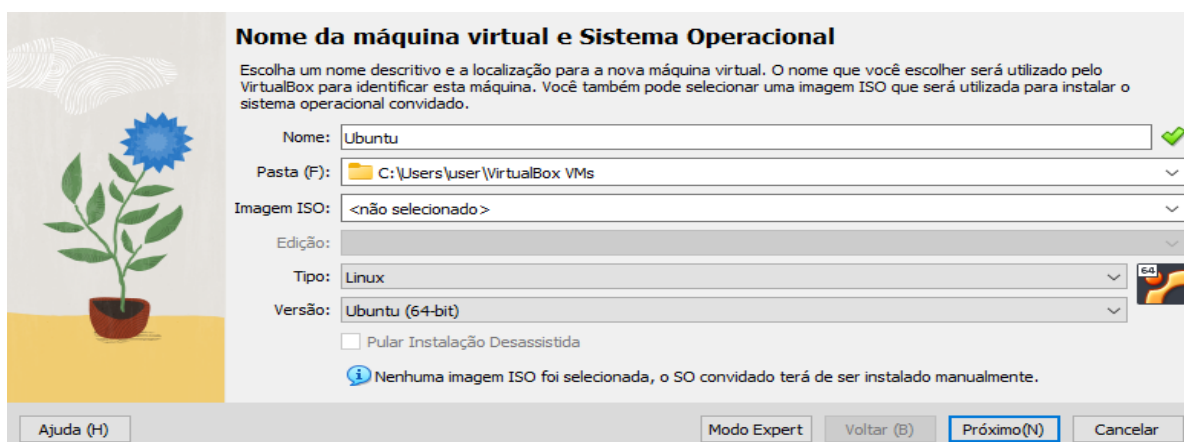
Nome da máquina virtual e Sistema Operacional

Escolha um nome descritivo e a localização para a nova máquina virtual. O nome que você escolher será utilizado pelo VirtualBox para identificar esta máquina. Você também pode selecionar uma imagem ISO que será utilizada para instalar o sistema operacional convidado.

Nome: Ubuntu

Pasta (F): C:\Users\user\VirtualBox VMs

Imagem ISO: <não selecionado>

Edição:

Tipo: Linux

Versão: Ubuntu (64-bit)

64

Pular Instalação Desassistida

Nenhuma imagem ISO foi selecionada, o SO convidado terá de ser instalado manualmente.

Ajuda (H)

Modo Expert

Voltar (B)

Próximo(N)

Cancelar